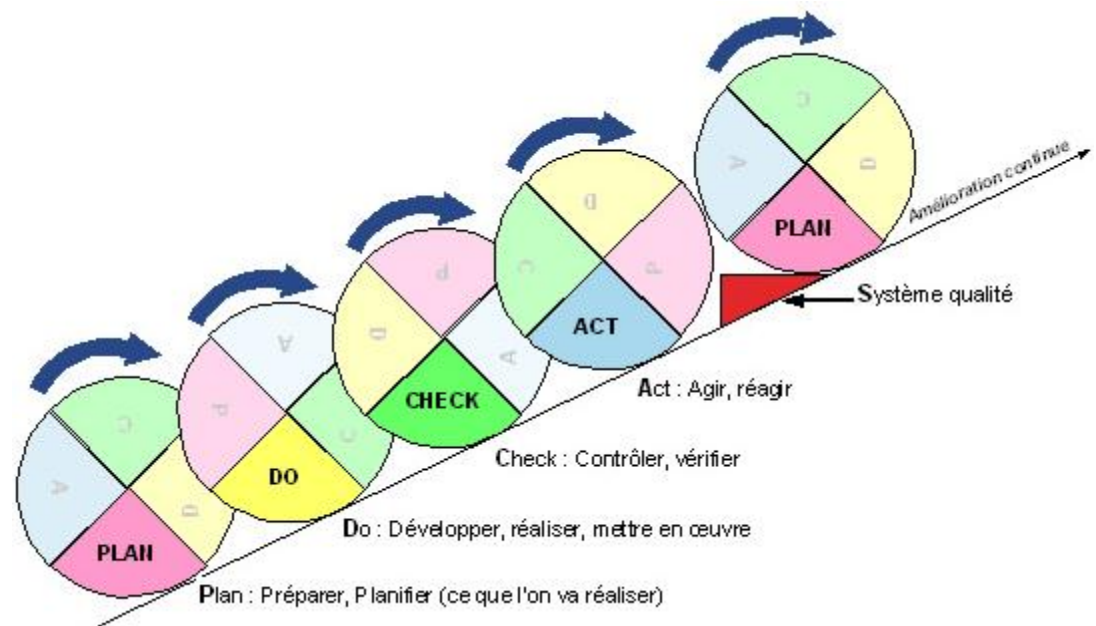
Amélioration continue

PLAN
C
D
A

Système qualité

D
C
P
ACT

Act : Agir, réagir

P
D
A
CHECK

Check : Contrôler, vérifier

A
P
C
DO

Do : Développer, réaliser, mettre en œuvre

C
A
D
PLAN

Plan : Préparer, Planifier (ce que l'on va réaliser)